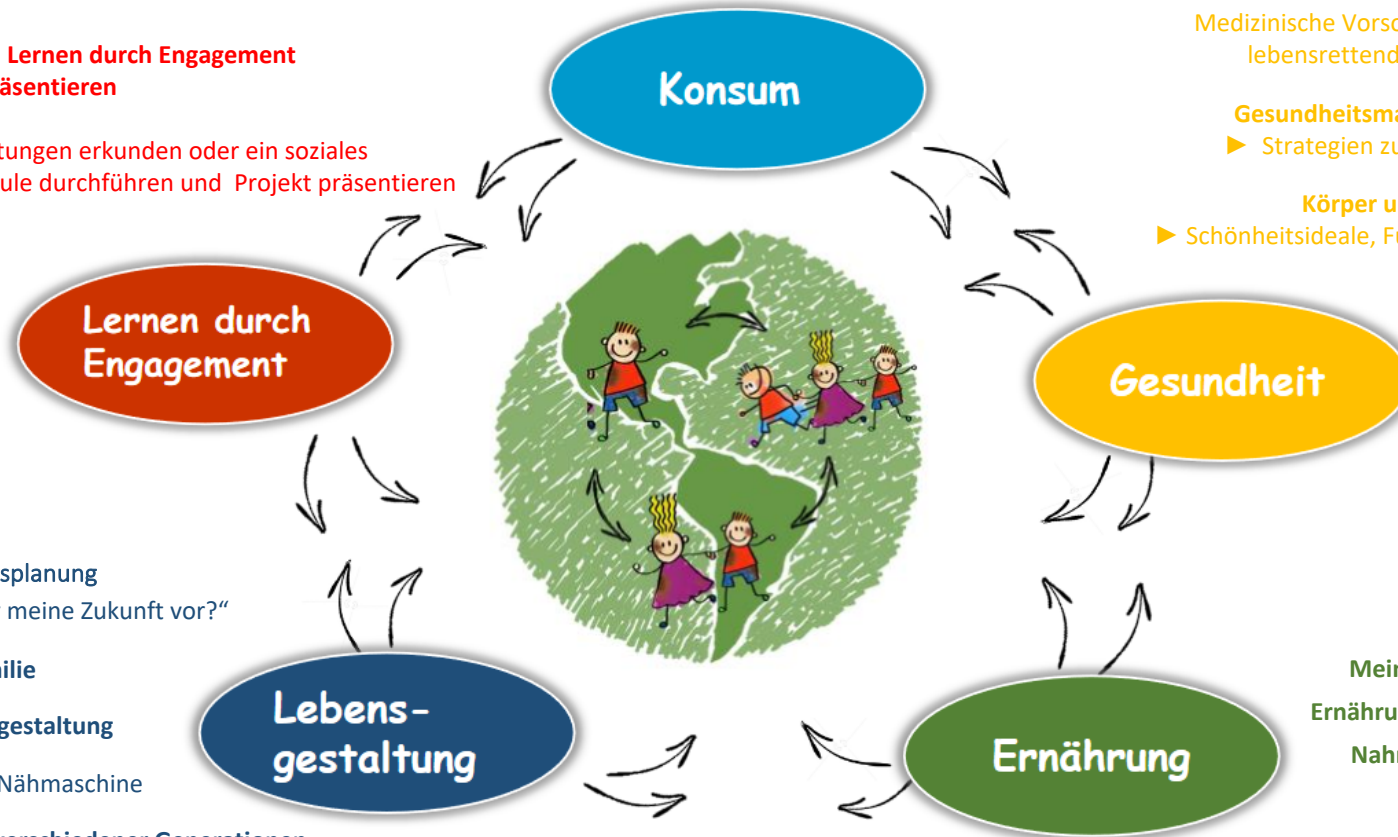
Lernen durch Engagement
äsentieren

tungen erkunden oder ein soziales
ule durchführen und Projekt präsentieren

Konsum

Medizinische Vorsc
lebensrettend

Gesundheitsma
► Strategien zu

Körper u
► Schönheitsideale, F

Lernen durch Engagement

Gesundheit

splanung
meine Zukunft vor?"

ilie

gestaltung

Nähmaschine

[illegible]

Lebens-gestaltung

Ernährung

Mei
Ernähru
Nah